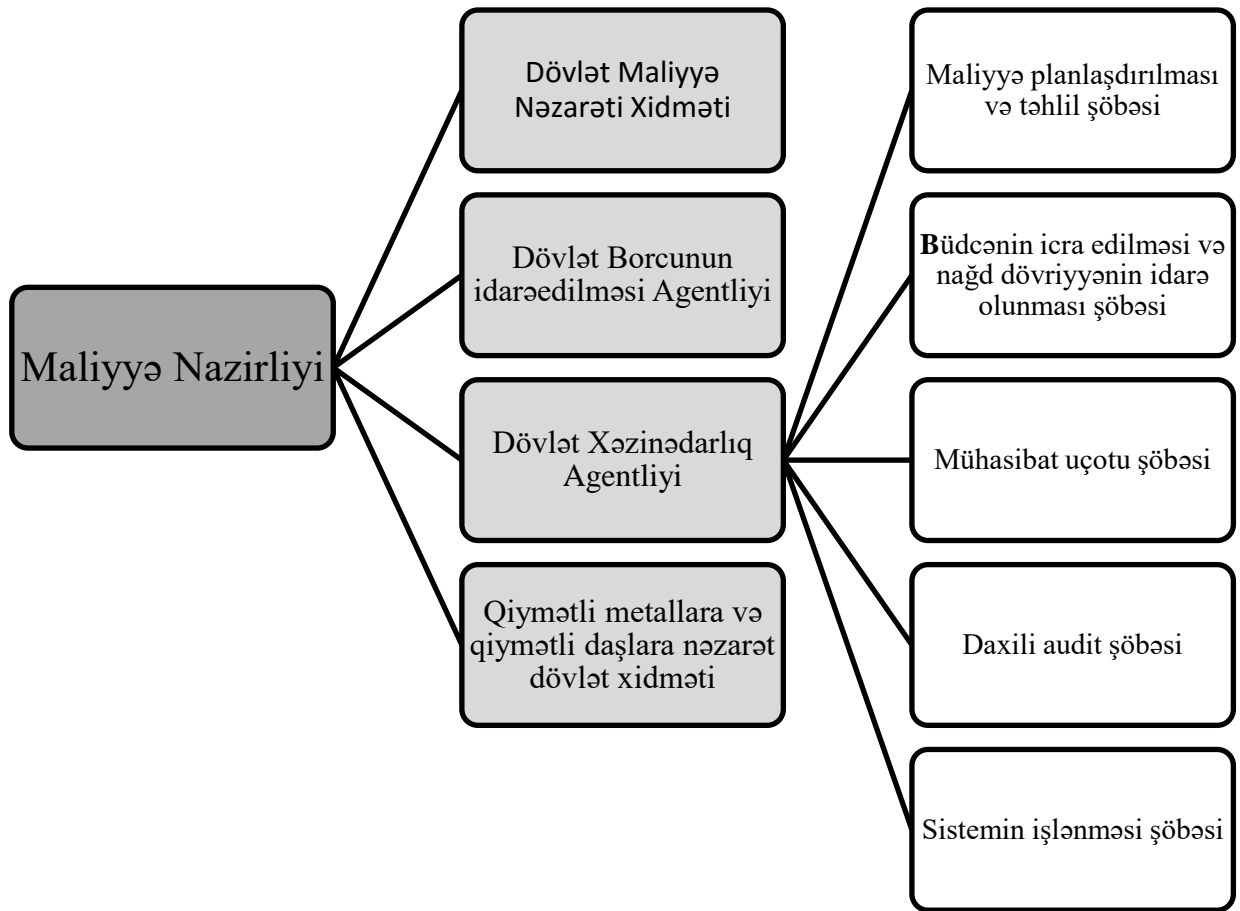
Maliyyə Nazirliyi

Dövlət Maliyyə Nəzarəti Xidməti

Dövlət Borcunun idarəedilməsi Agentliyi

Dövlət Xəzinədarlıq Agentliyi

Qiymətli metallara və qiymətli daşlara nəzarət dövlət xidməti

Maliyyə planlaşdırılması və təhlil şöbəsi

Büdcənin icra edilməsi və nağd dövriyyənin idarə olunması şöbəsi

Mühasibat uçotu şöbəsi

Daxili audit şöbəsi

Sistemin işlənməsi şöbəsi